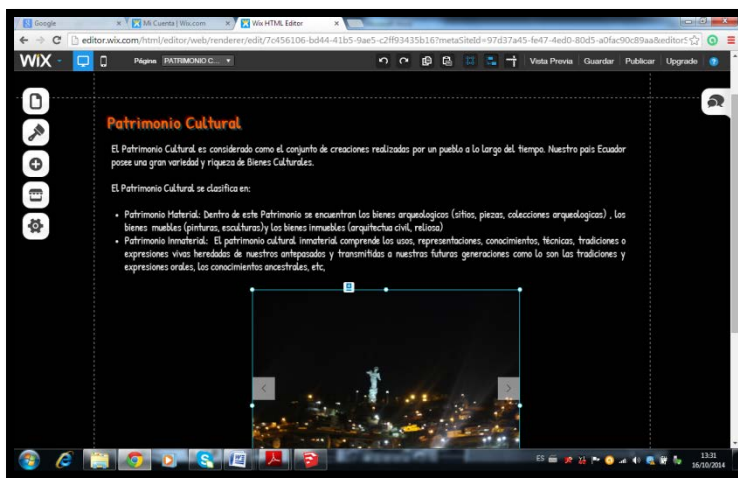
Google | Mi Cuenta | Wix.com | Wix HTML Editor

editor.wix.com/html/editor/web/renderer/edit/7c456106-bd44-41b5-9ae5-c2ff93435b16?metaSiteId=97d37a45-fe47-4ed0-80d5-a0fac90c89aa&editorS

WiX | Página PATRIMONIO C... | Vista Previa | Guardar | Publicar | Upgrade

Patrimonio Cultural

El Patrimonio Cultural es considerado como el conjunto de creaciones realizadas por un pueblo a lo largo del tiempo. Nuestro país Ecuador posee una gran variedad y riqueza de Bienes Culturales.

El Patrimonio Cultural se clasifica en:

• Patrimonio Material: Dentro de este Patrimonio se encuentran los bienes arqueologicos (sitios, piezas, colecciones arqueologicas) , los bienes muebles (pinturas, esculturas)y los bienes inmuebles (arquitectua civil, reliosa)
• Patrimonio Inmaterial: El patrimonio cultural inmaterial comprende los usos, representaciones, conocimientos, técnicas, tradiciones o expresiones vivas heredadas de nuestros antepasados y transmitidas a nuestras futuras generaciones como lo son las tradiciones y expresiones orales, los conocimientos ancestrales, etc,

ES 13:31 16/10/2014